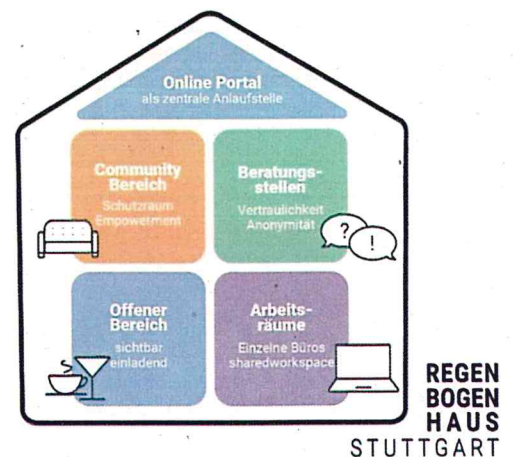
Online Portal
als zentrale Anlaufstelle

Community Bereich
Schutzraum
Empowerment

Beratungsstellen
Vertraulichkeit
Anonymität

?
!

Offener Bereich
sichtbar
einladend

Arbeitsräume
Einzelne Büros
sharedworkspace

REGEN
BOGEN
HAUS
STUTTGART